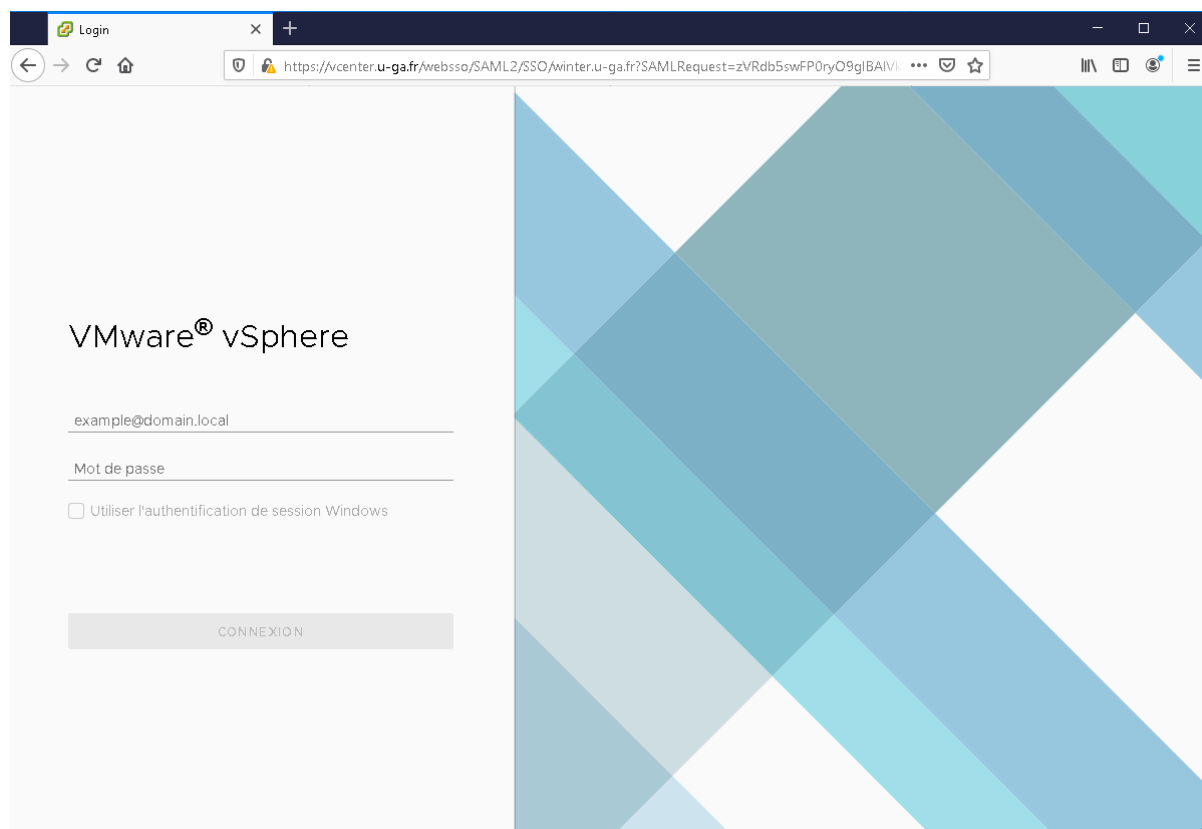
Login

https://vcenter.u-ga.fr/websso/SAML2/SSO/winter.u-ga.fr?SAMLRequest=zVRdb5swFP0ryO9glBAIV

VMware® vSphere

example@domain.local

Mot de passe

Utiliser l'authentification de session Windows

CONNEXION